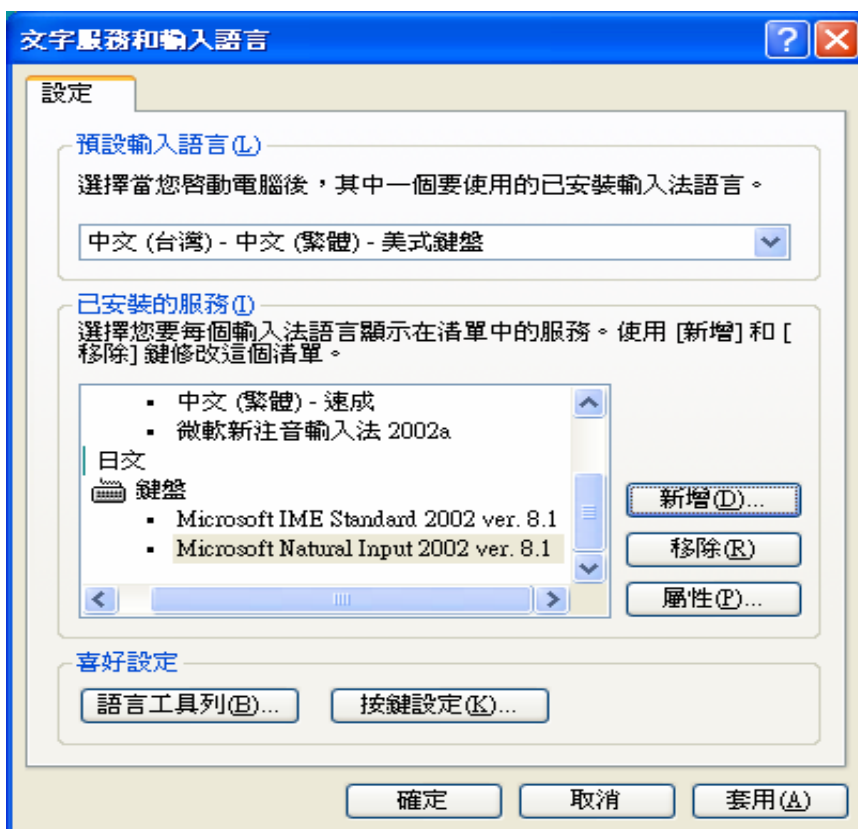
文字服務和輸入語言

設定

預設輸入語言(L)

選擇當您啟動電腦後，其中一個要使用的已安裝輸入法語言。

中文 (台灣) - 中文 (繁體) - 美式鍵盤

已安裝的服務(I)

選擇您要每個輸入法語言顯示在清單中的服務。使用 [新增] 和 [移除] 鍵修改這個清單。

中文 (繁體) - 速成
微軟新注音輸入法 2002a
日文
鍵盤
Microsoft IME Standard 2002 ver. 8.1
Microsoft Natural Input 2002 ver. 8.1

新增(D)...
移除(R)
屬性(P)...

喜好設定

語言工具列(B)...
按鍵設定(K)...

確定
取消
套用(A)